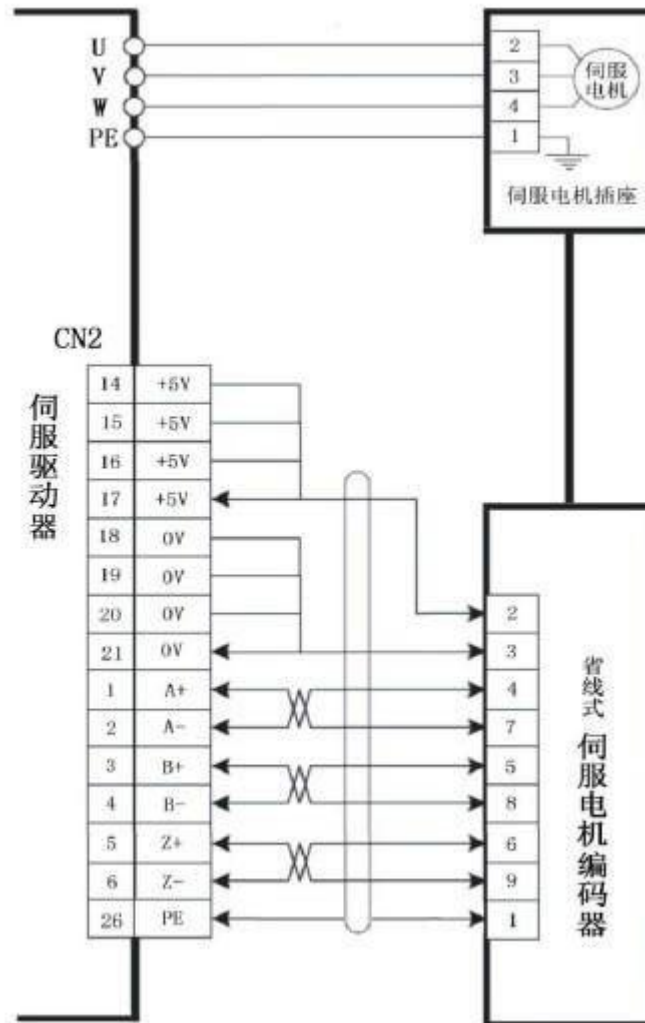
U
V
W
PE

2
3
4
1
伺服电机

伺服电机插座

CN2

伺服驱动器

| 14 | +5V |
|---|---|
| 15 | +5V |
| 16 | +5V |
| 17 | +5V |
| 18 | 0V |
| 19 | 0V |
| 20 | 0V |
| 21 | 0V |
| 1 | A+ |
| 2 | A- |
| 3 | B+ |
| 4 | B- |
| 5 | Z+ |
| 6 | Z- |
| 26 | PE |

2
3
4
7
5
8
6
9
1

省线式
伺服电机编码器